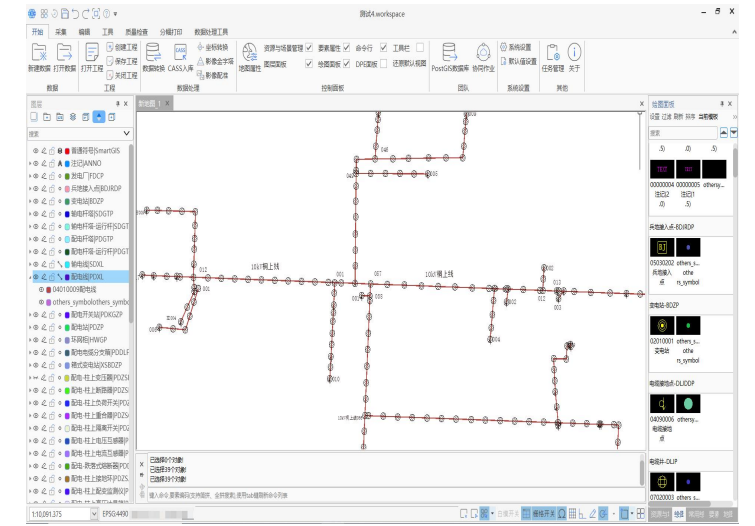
测试4.workspace

开始 采集 编辑 工具 质量检查 分幅打印 数据处理工具

新建数据 打开数据 数据
打开工程 创建工程 保存工程 关闭工程 工程
数据转换 CASS入库 坐标转换 影像企业字段 影像配准 数据处理
地图属性 图层面板 资源与场景管理 要素属性 命令行 工具栏 绘图面板 DPC面板 还原默认视图 控制面板
PostGIS数据库 协同作业 团队
系统设置 默认值设置 系统设置
任务管理 关于 其他

图层
搜索
普通符号|SmartGIS
注记|ANNO
发电厂|FDCP
兵地接入点|BDJRDP
变电站|BDZP
输电杆塔|SDGTP
输电杆塔-运行杆|SDGT
配电杆塔|PDGTP
配电杆塔-运行杆|PDGT
输电线|SDXL
配电线|PDXL
04010009配电线
others_symbolothers_symbo
配电开关站|PDKGZP
配电站|PDZP
环网柜|HWGP
配电电缆分支箱|PDDLF
箱式变电站|XSBDZP
配电-柱上变压器|PDZS
配电-柱上断路器|PDZS
配电-柱上负荷开关|PDZ
配电-柱上重合器|PDZS
配电-柱上隔离开关|PDZ
配电-柱上电压互感器|
配电-柱上电流互感器|
配电-跌落式熔断器|PD
配电-柱上故障指示|PDZS
配电-柱上避雷器|PDZ

地图窗口 1

10kV桐上线
10kV桐上线
10kV桐上线

已选择0个对象!
已选择39个对象!
已选择0个对象!
输入命令,要素编码支持编辑,全拼首拼,使用tab键移到命令列表

绘图面板
设置 过滤 刷新 排序 当前模板
搜索
00000004 注记2
00000005 注记1
others_symbol
兵地接入点-BDJRDP
05030202 兵地接入点
others_symbol
变电站-BDZP
02010001 变电站
others_symbol
电缆接地点-DLJDDP
04090006 电缆接地点
others_symbol
电缆井-DLJP
07020003
others_s

1:10,091.375 EPSG:4490
捕捉开关